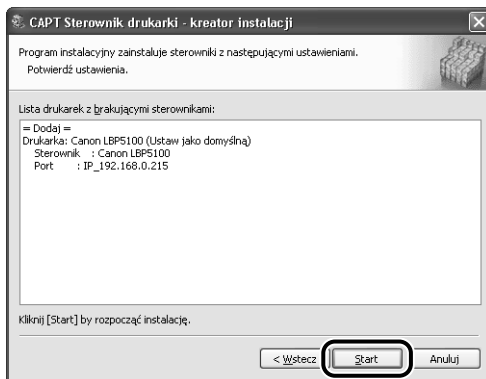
CAPT Sterownik drukarki - kreator instalacji

Program instalacyjny zainstaluje sterowniki z następującymi ustawieniami.
Potwierdź ustawienia.

Lista drukarek z brakującymi sterownikami:

= Dodaj =
Drukarka: Canon LBP5100 (Ustaw jako domyślną)
Sterownik : Canon LBP5100
Port : IP_192.168.0.215

Kliknij [Start] by rozpocząć instalację.

< Wstecz
Start
Anuluj